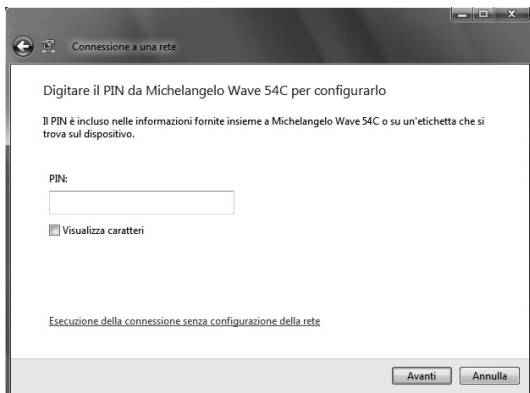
Connessione a una rete

Digitare il PIN da Michelangelo Wave 54C per configurarlo

Il PIN è incluso nelle informazioni fornite insieme a Michelangelo Wave 54C o su un'etichetta che si trova sul dispositivo.

PIN:

Visualizza caratteri

Esecuzione della connessione senza configurazione della rete

Avanti

Annulla